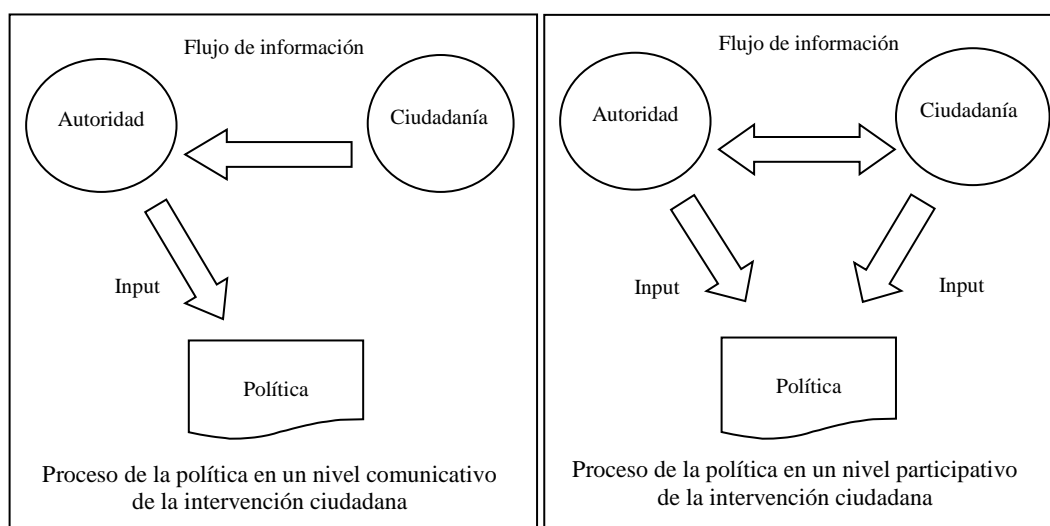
Flujo de información

Autoridad

Ciudadanía

Input

Política

Proceso de la política en un nivel comunicativo de la intervención ciudadana

Flujo de información

Autoridad

Ciudadanía

Input

Input

Política

Proceso de la política en un nivel participativo de la intervención ciudadana